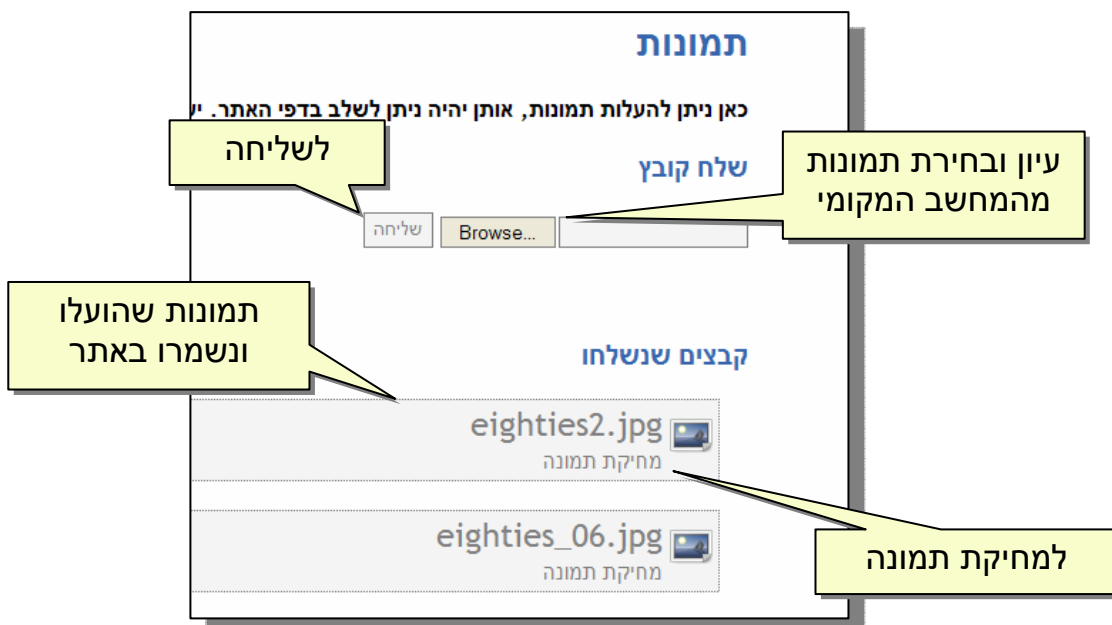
תמונות

כאן ניתן להעלות תמונות, אותן יהיה ניתן לשלב בדפי האתר. י

לשליחה

שלח קובץ

עיון ובחירת תמונות מהמחשב המקומי

שליחה Browse...

תמונות שהועלו ונשמרו באתר

קבצים שנשלחו

eighties2.jpg
מחיקת תמונה

eighties_06.jpg
מחיקת תמונה

למחיקת תמונה